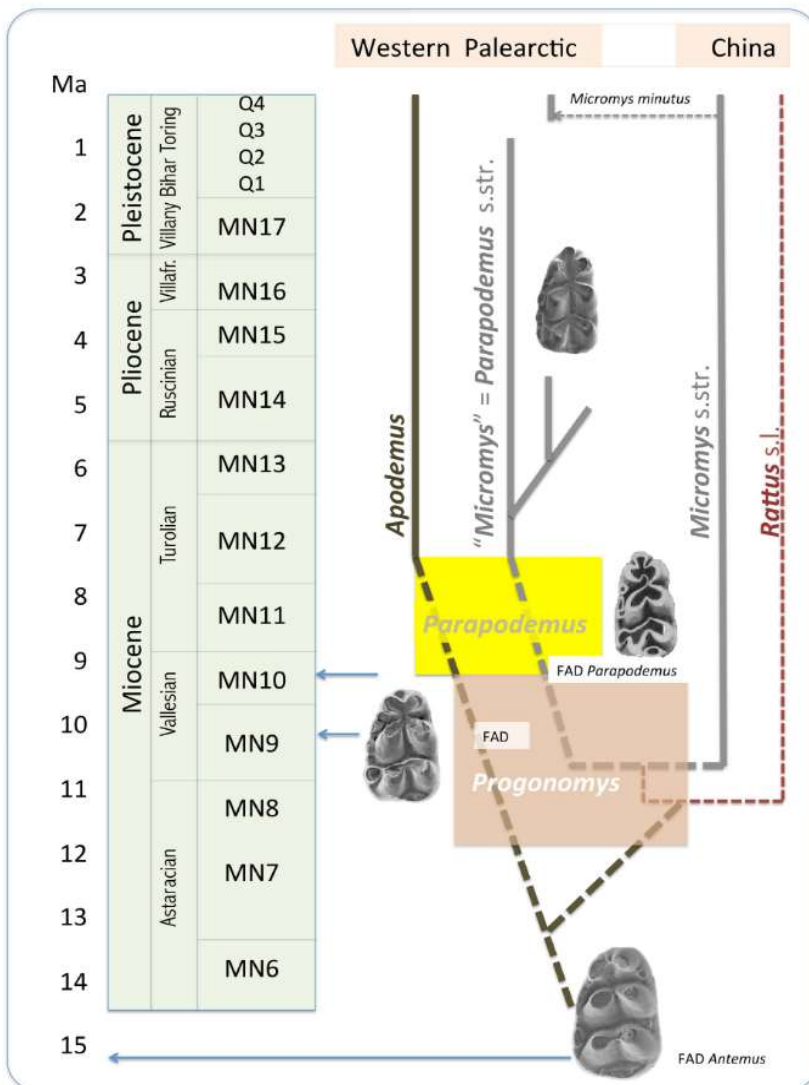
Western Palearctic

China

Ma

1

2

3

4

5

6

7

8

9

10

11

12

13

14

15

Pleistocene

Villany Bihar Toring

Q4
Q3
Q2
Q1

MN17

Pliocene

Villafr.

MN16

Ruscinian

MN15

MN14

Miocene

Turolian

MN13

MN12

MN11

Vallesian

MN10

MN9

Astaracian

MN8

MN7

MN6

*Micromys minutus*

*Apodemus*

"*Micromys*" = *Parapodemus* s.str.

*Micromys* s.str.

*Rattus* s.l.

*Parapodemus*

FAD *Parapodemus*

FAD

*Progonomys*

FAD *Antemus*